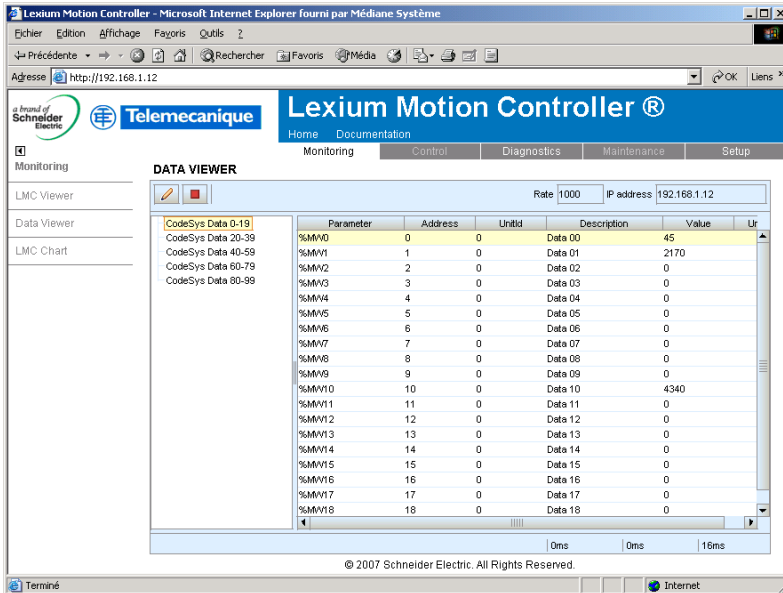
Lexium Motion Controller - Microsoft Internet Explorer fourni par Médiane Système

Fichier Edition Affichage Favoris Outils ?

Précédente Rechercher Favoris Média

Adresse http://192.168.1.12 OK Liens

a brand of Schneider Electric Telemecanique

Lexium Motion Controller ®

Home Documentation

Monitoring Control Diagnostics Maintenance Setup

Monitoring

LMC Viewer

Data Viewer

LMC Chart

DATA VIEWER

Rate 1000 IP address 192.168.1.12

CodeSys Data 0-19
CodeSys Data 20-39
CodeSys Data 40-59
CodeSys Data 60-79
CodeSys Data 80-99

| Parameter | Address | UnitId | Description | Value | Ur |
|---|---|---|---|---|---|
| %MW0 | 0 | 0 | Data 00 | 45 | |
| %MW1 | 1 | 0 | Data 01 | 2170 | |
| %MW2 | 2 | 0 | Data 02 | 0 | |
| %MW3 | 3 | 0 | Data 03 | 0 | |
| %MW4 | 4 | 0 | Data 04 | 0 | |
| %MW5 | 5 | 0 | Data 05 | 0 | |
| %MW6 | 6 | 0 | Data 06 | 0 | |
| %MW7 | 7 | 0 | Data 07 | 0 | |
| %MW8 | 8 | 0 | Data 08 | 0 | |
| %MW9 | 9 | 0 | Data 09 | 0 | |
| %MW10 | 10 | 0 | Data 10 | 4340 | |
| %MW11 | 11 | 0 | Data 11 | 0 | |
| %MW12 | 12 | 0 | Data 12 | 0 | |
| %MW13 | 13 | 0 | Data 13 | 0 | |
| %MW14 | 14 | 0 | Data 14 | 0 | |
| %MW15 | 15 | 0 | Data 15 | 0 | |
| %MW16 | 16 | 0 | Data 16 | 0 | |
| %MW17 | 17 | 0 | Data 17 | 0 | |
| %MW18 | 18 | 0 | Data 18 | 0 | |

0ms 0ms 16ms

© 2007 Schneider Electric. All Rights Reserved.

Terminé Internet